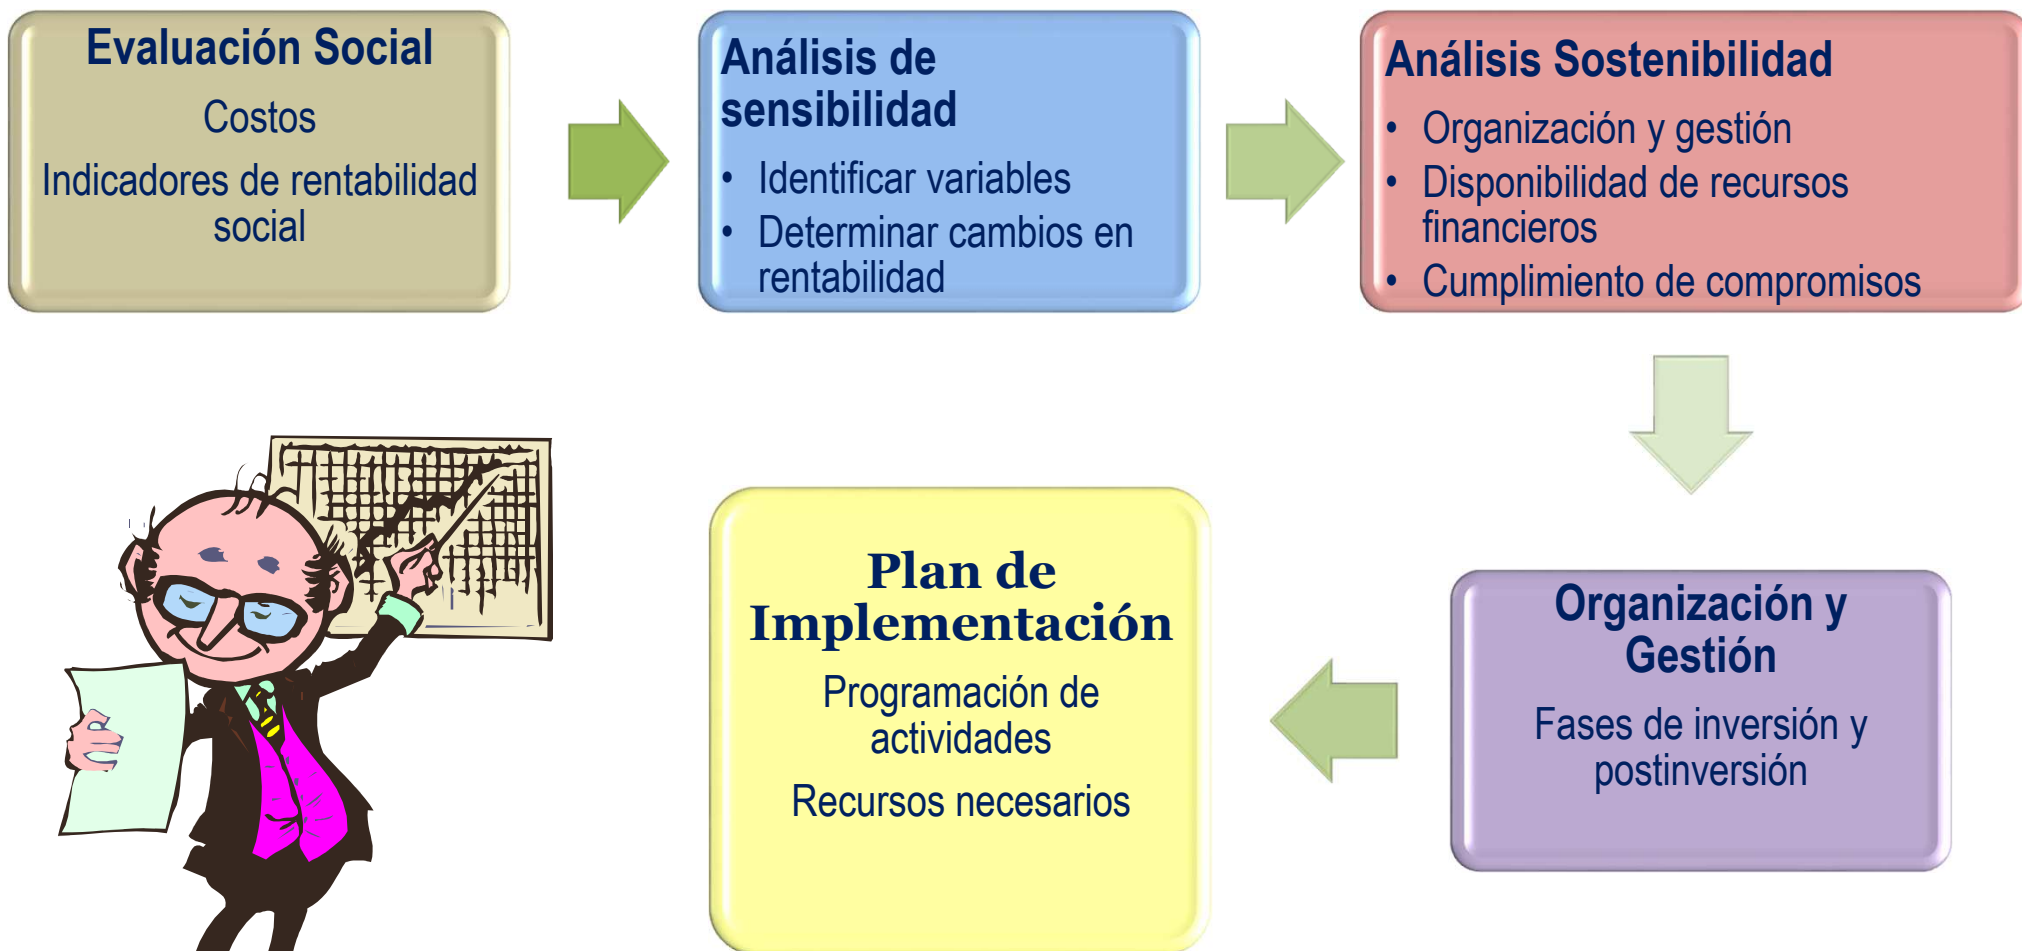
Evaluación Social

Costos

Indicadores de rentabilidad social

Análisis de sensibilidad

- Identificar variables
- Determinar cambios en rentabilidad

Análisis Sostenibilidad

- Organización y gestión
- Disponibilidad de recursos financieros
- Cumplimiento de compromisos

Organización y Gestión

Fases de inversión y postinversión

Plan de Implementación

Programación de actividades

Recursos necesarios